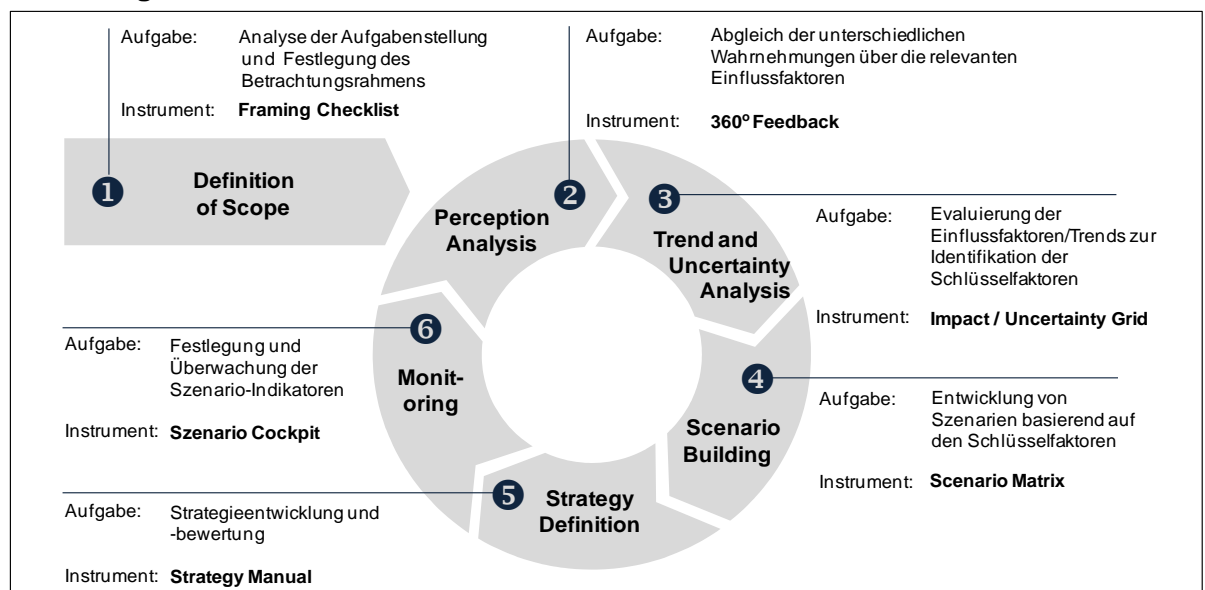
Aufgabe: Analyse der Aufgabenstellung und Festlegung des Betrachtungsrahmens

Instrument: **Framing Checklist**

1 Definition of Scope

Aufgabe: Abgleich der unterschiedlichen Wahrnehmungen über die relevanten Einflussfaktoren

Instrument: **360° Feedback**

2 Perception Analysis

3 Trend and Uncertainty Analysis

Aufgabe: Evaluierung der Einflussfaktoren/Trends zur Identifikation der Schlüsselfaktoren

Instrument: **Impact / Uncertainty Grid**

6 Monitoring

Aufgabe: Festlegung und Überwachung der Szenario-Indikatoren

Instrument: **Szenario Cockpit**

4 Scenario Building

Aufgabe: Entwicklung von Szenarien basierend auf den Schlüsselfaktoren

Instrument: **Scenario Matrix**

5 Strategy Definition

Aufgabe: Strategieentwicklung und -bewertung

Instrument: **Strategy Manual**